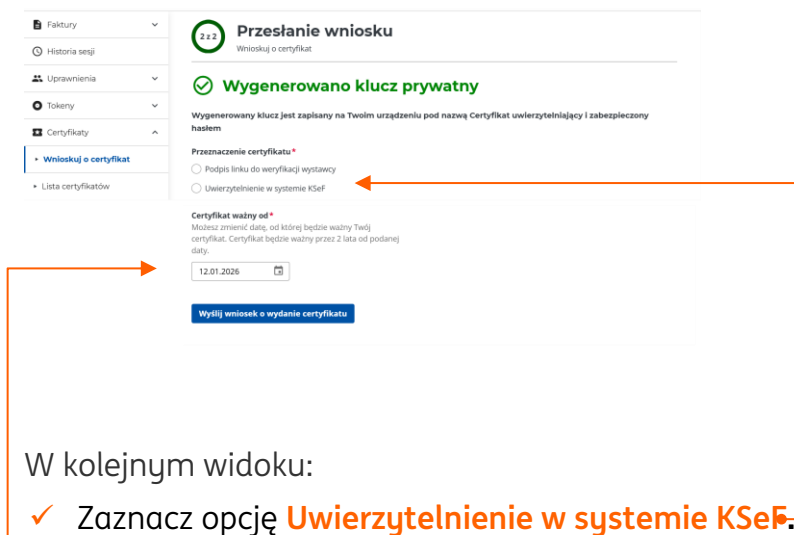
Faktury
Historia sesji
Uprawnienia
Tokeny
Certyfikaty
Wnioskuj o certyfikat
Lista certyfikatów

2 z 2
Przesłanie wniosku
Wnioskuj o certyfikat

Wygenerowano klucz prywatny

Wygenerowany klucz jest zapisany na Twoim urządzeniu pod nazwą Certyfikat uwierzytelniający i zabezpieczony hasłem

Przeznaczenie certyfikatu*
Podpis linku do weryfikacji wystawcy
Uwierzytelnienie w systemie KSeF

Certyfikat ważny od*
Możesz zmienić datę, od której będzie ważny Twój certyfikat. Certyfikat będzie ważny przez 2 lata od podanej daty.
12.01.2026

Wyślij wniosek o wydanie certyfikatu

W kolejnym widoku:
✓ Zaznacz opcję Uwierzytelnienie w systemie KSeF.